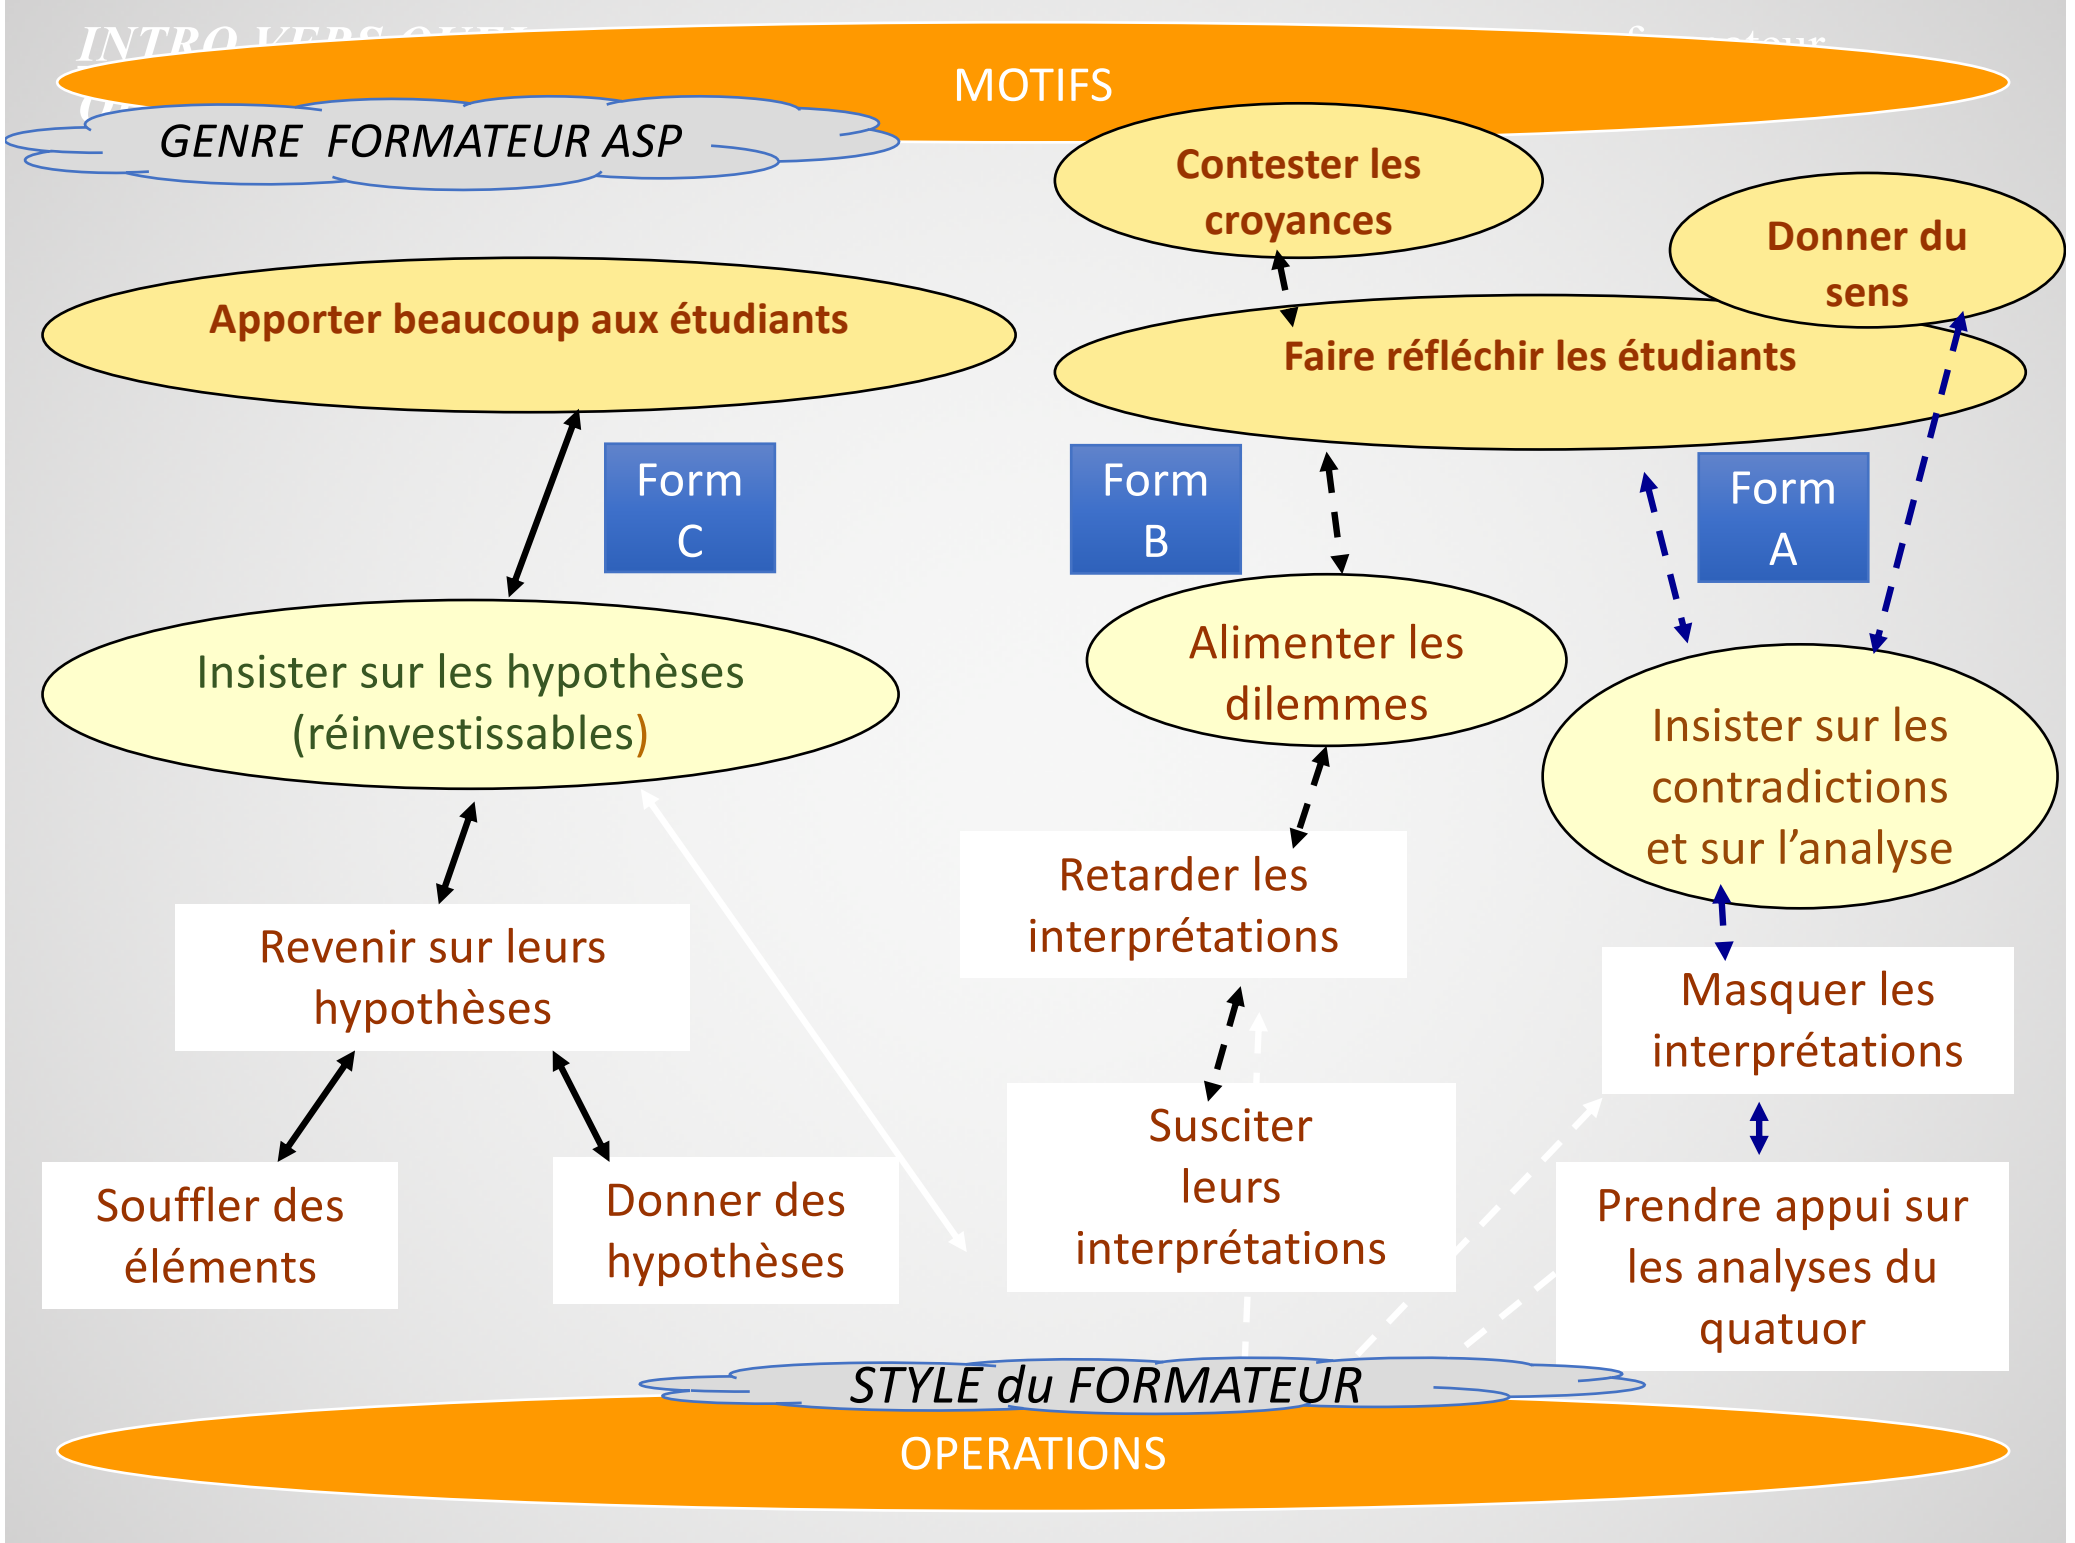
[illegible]

MOTIFS

GENRE FORMATEUR ASP

Contester les croyances

Donner du sens

Apporter beaucoup aux étudiants

Faire réfléchir les étudiants

Form C

Form B

Form A

Insister sur les hypothèses (réinvestissables)

Alimenter les dilemmes

Insister sur les contradictions et sur l'analyse

Retarder les interprétations

Revenir sur leurs hypothèses

Masquer les interprétations

Susciter leurs interprétations

Souffler des éléments

Donner des hypothèses

Prendre appui sur les analyses du quatuor

STYLE du FORMATEUR

OPERATIONS